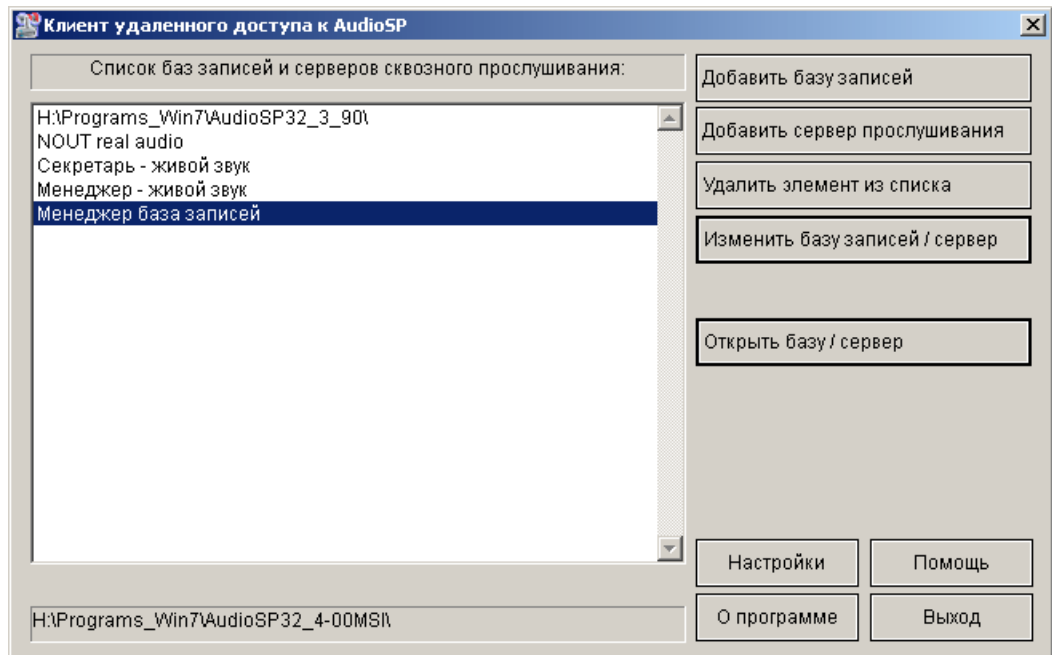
Клиент удаленного доступа к AudioSP

Список баз записей и серверов сквозного прослушивания:

H:\Programs_Win7\AudioSP32_3_90\
NOUT real audio
Секретарь - живой звук
Менеджер - живой звук
Менеджер база записей

H:\Programs_Win7\AudioSP32_4-00MSI\

Добавить базу записей
Добавить сервер прослушивания
Удалить элемент из списка
Изменить базу записей / сервер
Открыть базу / сервер
Настройки
Помощь
О программе
Выход